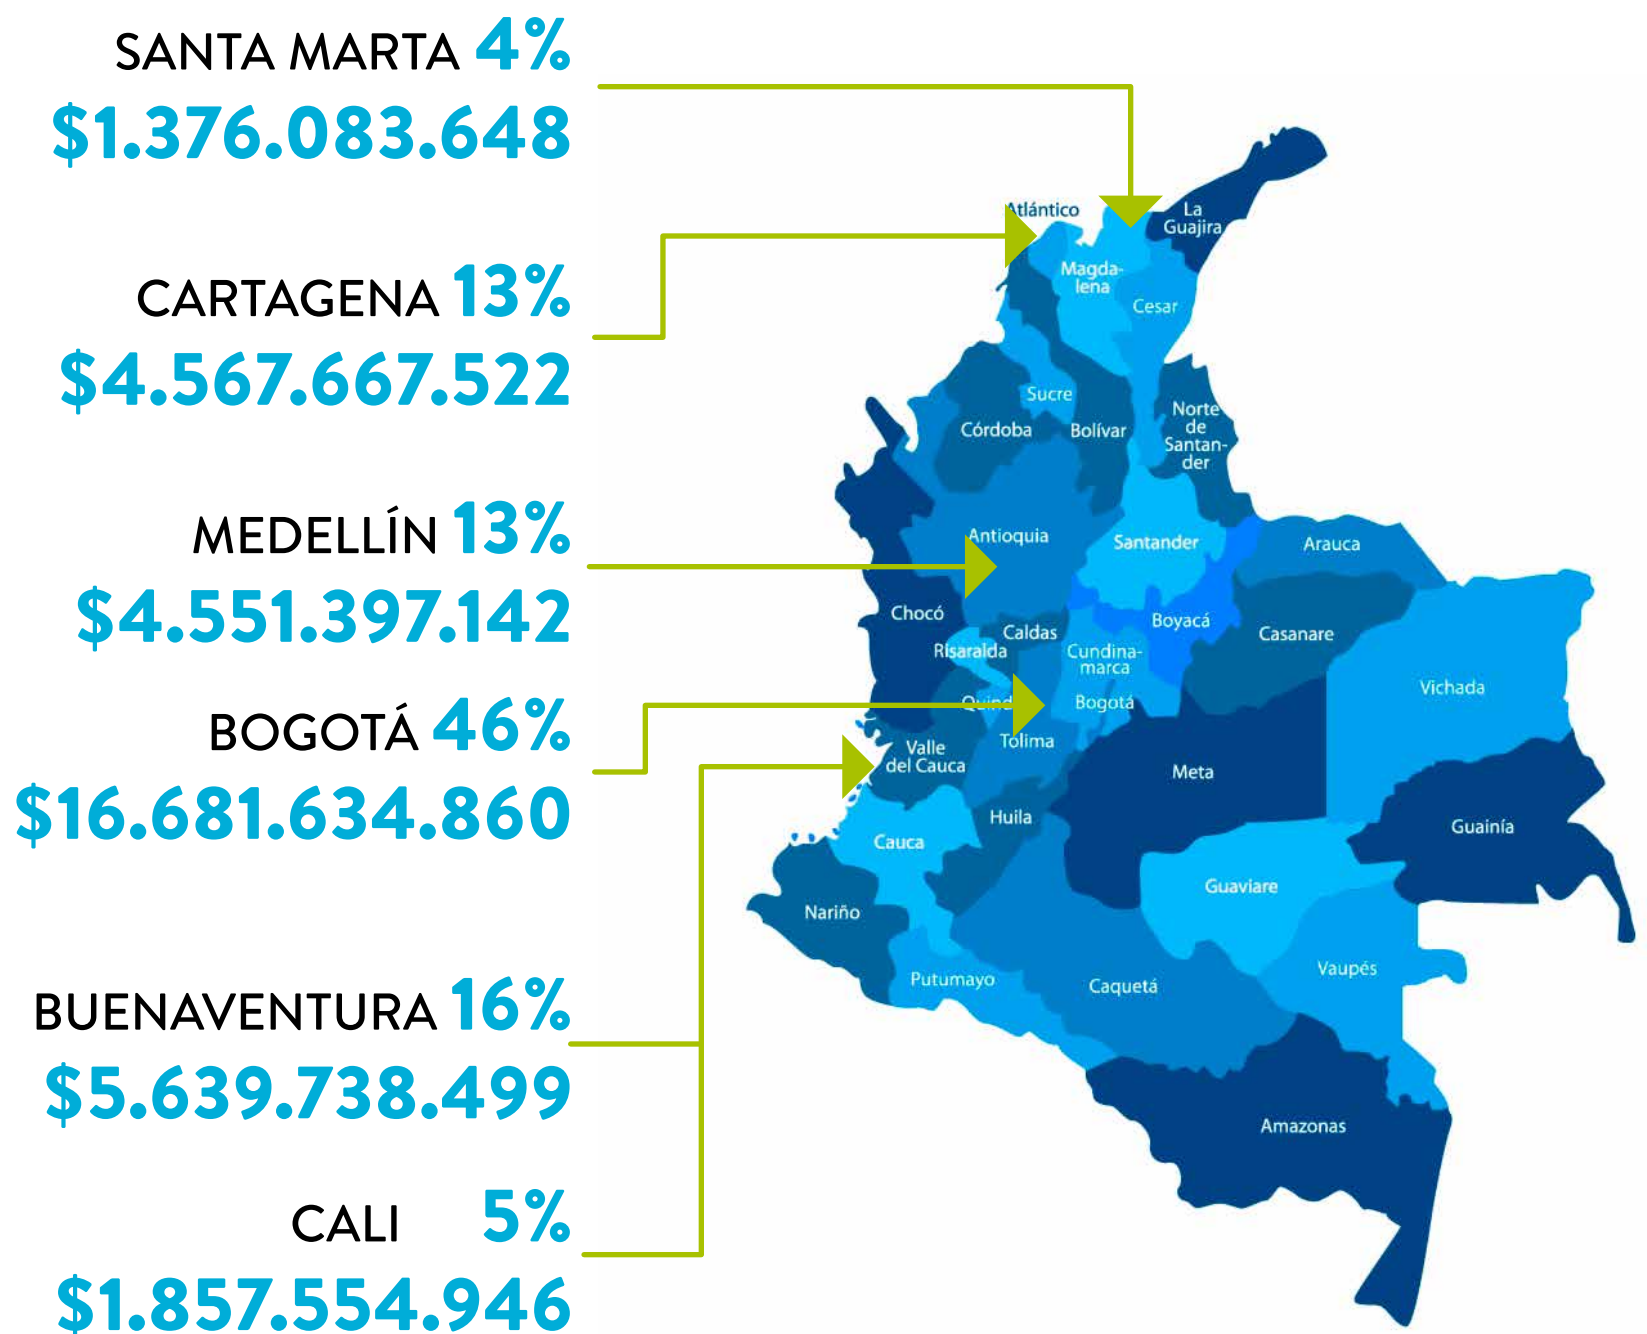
SANTA MARTA 4%
$1.376.083.648

CARTAGENA 13%
$4.567.667.522

MEDELLÍN 13%
$4.551.397.142

BOGOTÁ 46%
$16.681.634.860

BUENAVENTURA 16%
$5.639.738.499

CALI 5%
$1.857.554.946

Atlántico
La Guajira
Magdalena
Cesar
Sucre
Córdoba
Bolívar
Norte de Santander
Antioquia
Santander
Arauca
Chocó
Boyacá
Casanare
Caldas
Risaralda
Cundinamarca
Quind
Bogotá
Vichada
Valle del Cauca
Tolima
Meta
Huila
Guainía
Cauca
Guaviare
Nariño
Vaupés
Putumayo
Caquetá
Amazonas